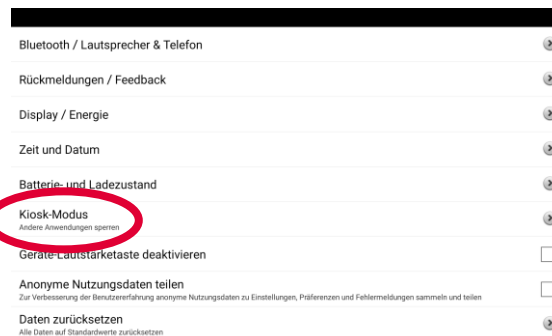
Bluetooth / Lautsprecher & Telefon

Rückmeldungen / Feedback

Display / Energie

Zeit und Datum

Batterie- und Ladezustand

Kiosk-Modus
Andere Anwendungen sperren

Geräte-Lautstärketaste deaktivieren

Anonyme Nutzungsdaten teilen
Zur Verbesserung der Benutzererfahrung anonyme Nutzungsdaten zu Einstellungen, Präferenzen und Fehlermeldungen sammeln und teilen

Daten zurücksetzen
Alle Daten auf Standardwerte zurücksetzen